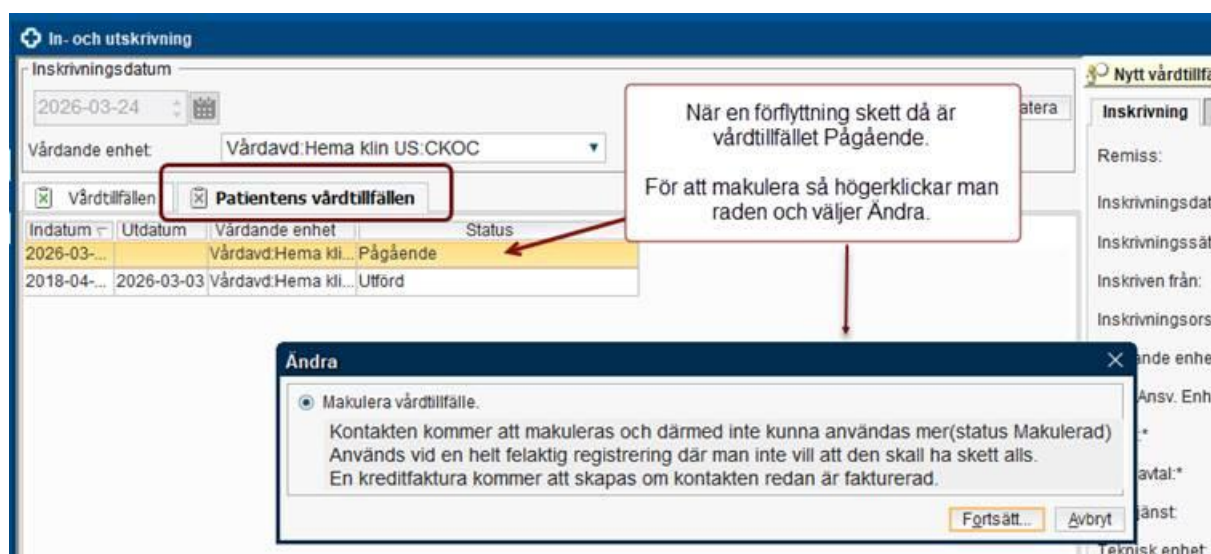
In- och utskrivning

Inskrivningsdatum

2026-03-24

Vårdande enhet: Vårdavd:Hema klin US:CKOC

atera

När en förflyttning skett då är vårdtillfället Pågående.

För att makulera så högerklickar man raden och väljer Ändra.

Vårdtillfällen | Patientens vårdtillfällen

| Indatum | Utdatum | Vårdande enhet | Status |
|---|---|---|---|
| 2026-03-... | | Vårdavd:Hema kli... | Pågående |
| 2018-04-... | 2026-03-03 | Vårdavd:Hema kli... | Utförd |

Nytt vårdtillfä

Inskrivning

Remiss:

Inskrivningsdat

Inskrivningssät

Inskriven från:

Inskrivningsors

ande enhe

Ansv. Enh

.*

avtal:*

änst

Teknisk enhet

Ändra

Makulera vårdtillfälle.

Kontakten kommer att makuleras och därmed inte kunna användas mer(status Makulerad)
Används vid en helt felaktig registrering där man inte vill att den skall ha skett alls.
En kreditfaktura kommer att skapas om kontakten redan är fakturerad.

Fortsätt... Avbryt